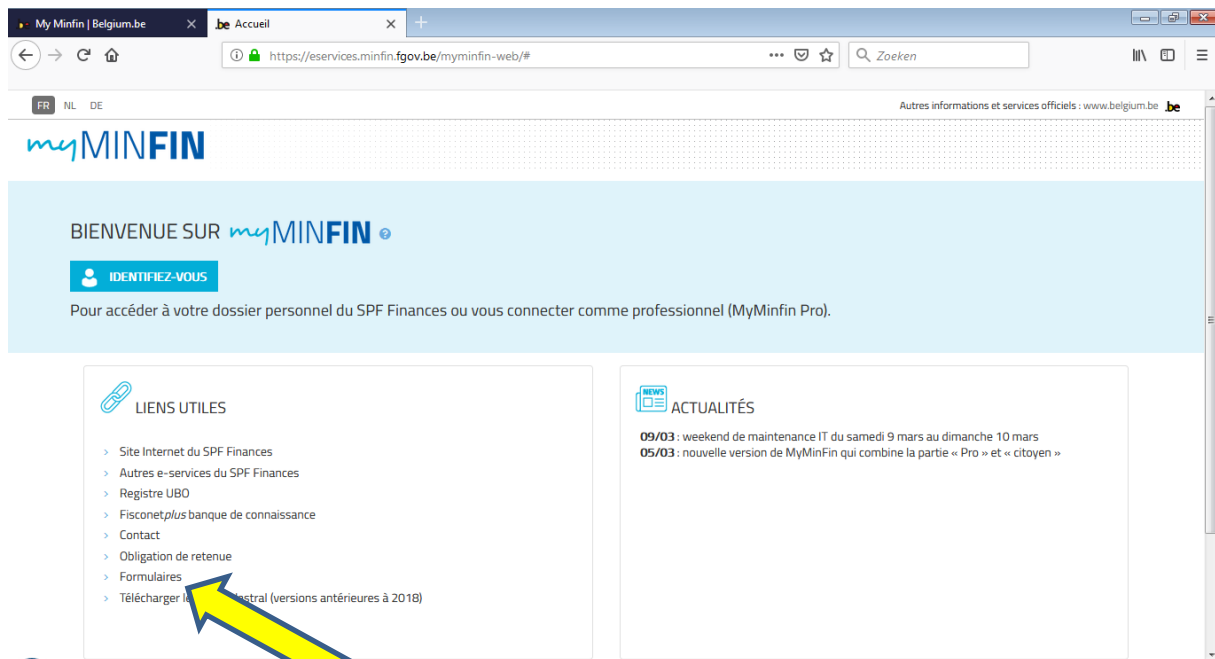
My Minfin | Belgium.be
.be Accueil
https://eservices.minfin.fgov.be/myminfin-web/#
Zoeken

FR NL DE
Autres informations et services officiels : www.belgium.be .be

myMINFIN

BIENVENUE SUR myMINFIN

IDENTIFIEZ-VOUS

Pour accéder à votre dossier personnel du SPF Finances ou vous connecter comme professionnel (MyMinfin Pro).

LIENS UTILES

› Site Internet du SPF Finances
› Autres e-services du SPF Finances
› Registre UBO
› Fisconetplus banque de connaissance
› Contact
› Obligation de retenue
› Formulaires
› Télécharger le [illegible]dastral (versions antérieures à 2018)

NEWS
ACTUALITÉS

09/03 : weekend de maintenance IT du samedi 9 mars au dimanche 10 mars
05/03 : nouvelle version de MyMinFin qui combine la partie « Pro » et « citoyen »